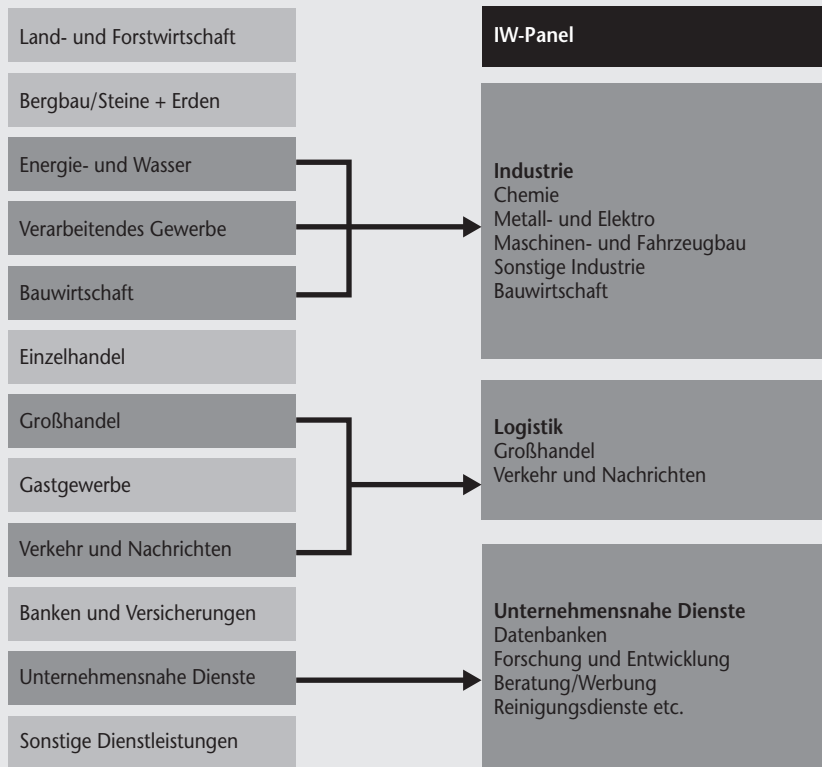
Land- und Forstwirtschaft

Bergbau/Steine + Erden

Energie- und Wasser

Verarbeitendes Gewerbe

Bauwirtschaft

Einzelhandel

Großhandel

Gastgewerbe

Verkehr und Nachrichten

Banken und Versicherungen

Unternehmensnahe Dienste

Sonstige Dienstleistungen

IW-Panel

Industrie
Chemie
Metall- und Elektro
Maschinen- und Fahrzeugbau
Sonstige Industrie
Bauwirtschaft

Logistik
Großhandel
Verkehr und Nachrichten

Unternehmensnahe Dienste
Datenbanken
Forschung und Entwicklung
Beratung/Werbung
Reinigungsdienste etc.